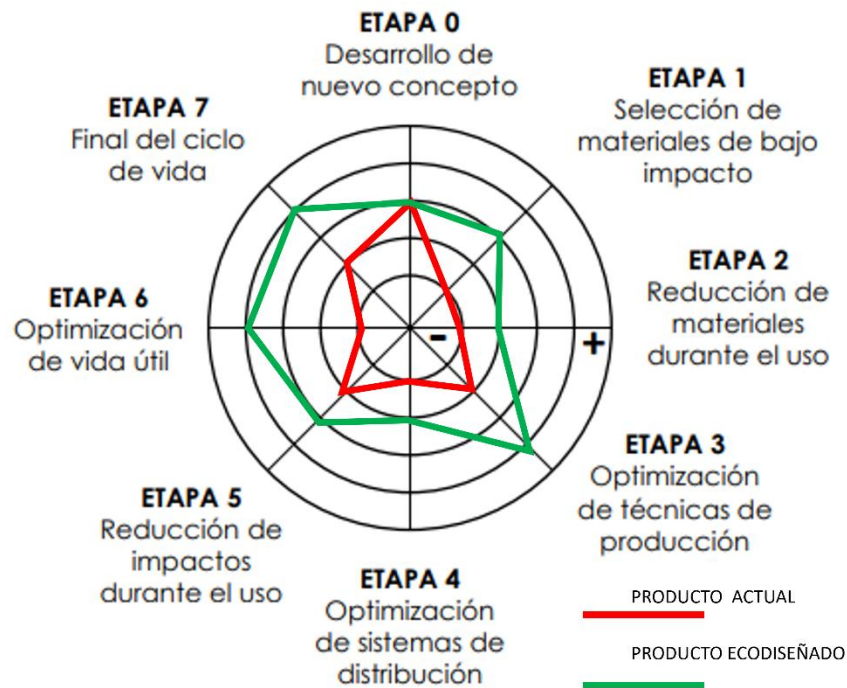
ETAPA 0
Desarrollo de nuevo concepto

ETAPA 1
Selección de materiales de bajo impacto

ETAPA 7
Final del ciclo de vida

ETAPA 2
Reducción de materiales durante el uso

ETAPA 6
Optimización de vida útil

-

+

ETAPA 3
Optimización de técnicas de producción

ETAPA 5
Reducción de impactos durante el uso

ETAPA 4
Optimización de sistemas de distribución

PRODUCTO ACTUAL

PRODUCTO ECODISEÑADO